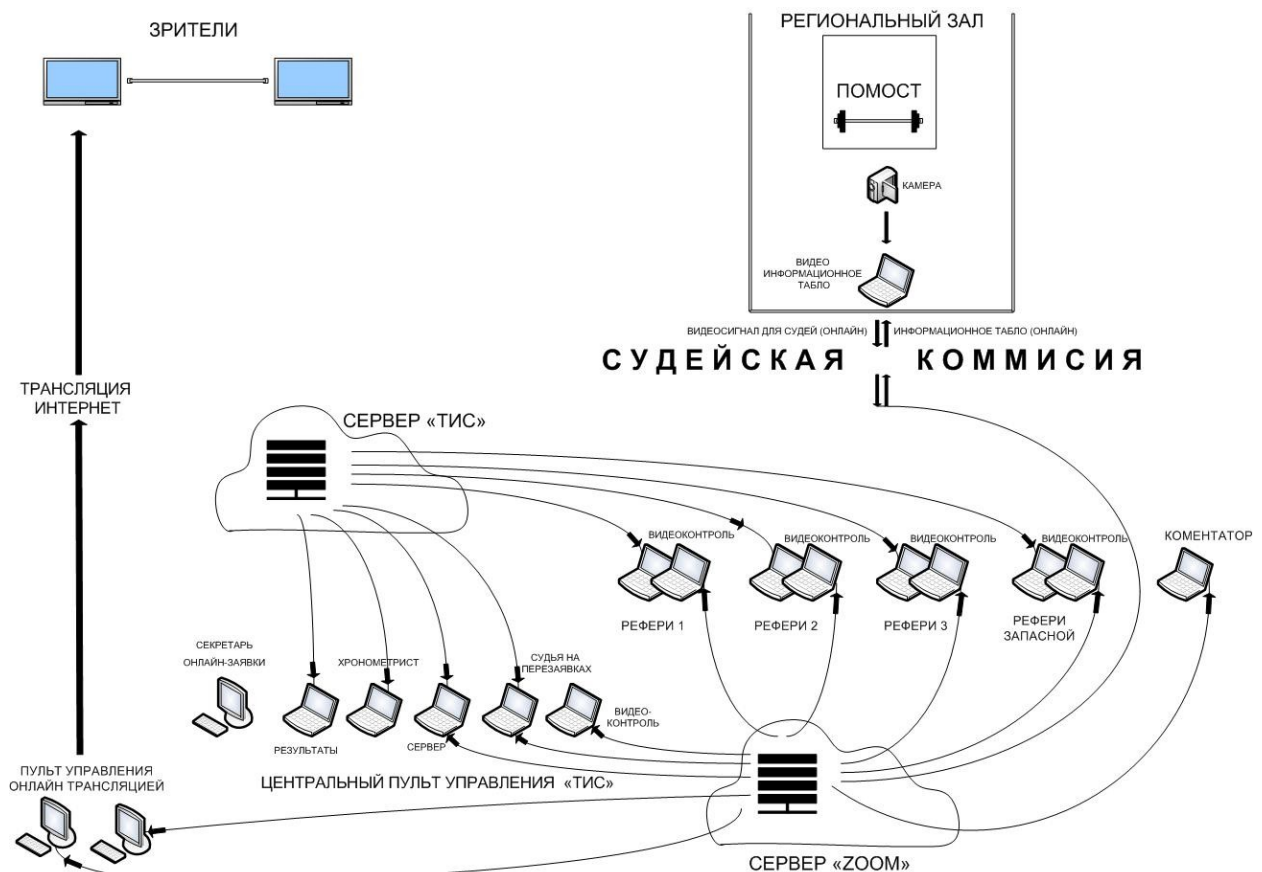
ЗРИТЕЛИ

РЕГИОНАЛЬНЫЙ ЗАЛ

ПОМОСТ

КАМЕРА

ВИДЕО ИНФОРМАЦИОННОЕ ТАБЛО

ВИДЕОСИГНАЛ ДЛЯ СУДЕЙ (ОНЛАЙН)

ИНФОРМАЦИОННОЕ ТАБЛО (ОНЛАЙН)

СУДЕЙСКАЯ КОММИСИЯ

ТРАНСЛЯЦИЯ ИНТЕРНЕТ

СЕРВЕР «ТИС»

ВИДЕОКОНТРОЛЬ

ВИДЕОКОНТРОЛЬ

ВИДЕОКОНТРОЛЬ

ВИДЕОКОНТРОЛЬ

КОМЕНТАТОР

РЕФЕРИ 1

РЕФЕРИ 2

РЕФЕРИ 3

РЕФЕРИ ЗАПАСНОЙ

СЕКРЕТАРЬ

ОНЛАЙН-ЗАЯВКИ

ХРОНОМЕТРИСТ

СУДЬЯ НА ПЕРЕЗАЯВКАХ

ВИДЕО-КОНТРОЛЬ

РЕЗУЛЬТАТЫ

СЕРВЕР

ПУЛЬТ УПРАВЛЕНИЯ ОНЛАЙН ТРАНСЛЯЦИЕЙ

ЦЕНТРАЛЬНЫЙ ПУЛЬТ УПРАВЛЕНИЯ «ТИС»

СЕРВЕР «ZOOM»